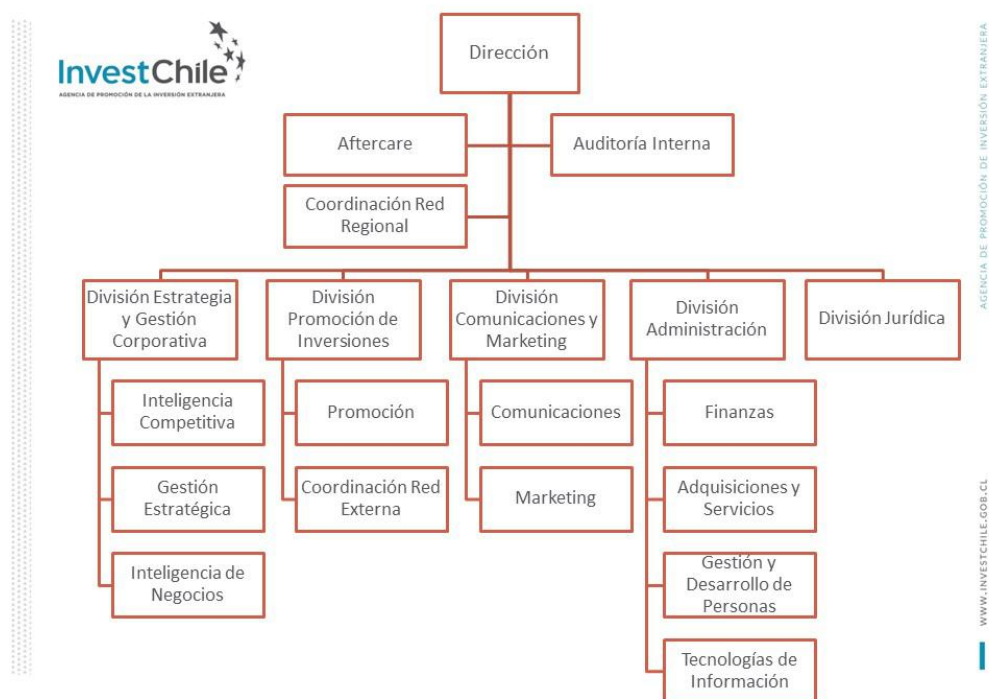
InvestChile
AGENCIA DE PROMOCIÓN DE LA INVERSIÓN EXTRANJERA

Dirección

Aftercare

Auditoría Interna

Coordinación Red Regional

División Estrategia y Gestión Corporativa

Inteligencia Competitiva

Gestión Estratégica

Inteligencia de Negocios

División Promoción de Inversiones

Promoción

Coordinación Red Externa

División Comunicaciones y Marketing

Comunicaciones

Marketing

División Administración

Finanzas

Adquisiciones y Servicios

Gestión y Desarrollo de Personas

Tecnologías de Información

División Jurídica

AGENCIA DE PROMOCIÓN DE INVERSIÓN EXTRANJERA

WWW.INVESTCHILE.GOB.CL